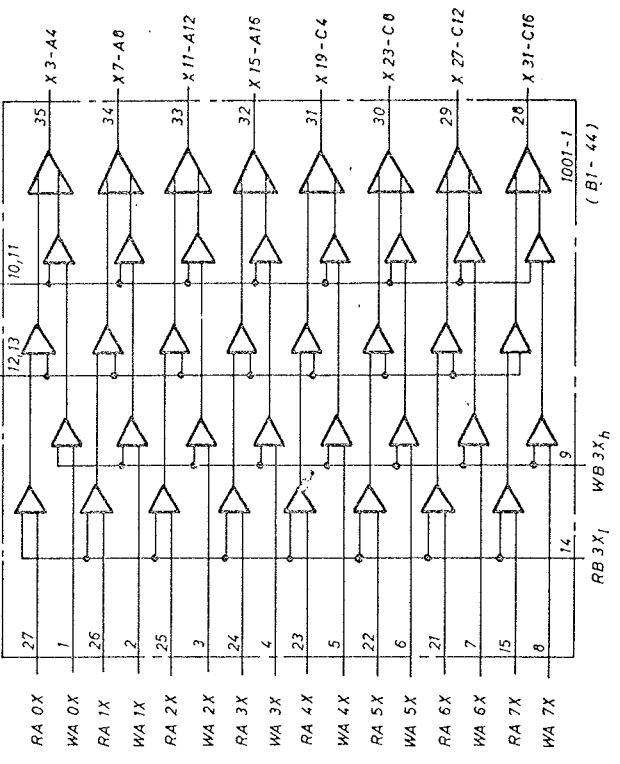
X 3-A4
X 7-A8
X 11-A12
X 15-A16
X 19-C4
X 23-C8
X 27-C12
X 31-C16
35
34
33
32
31
30
29
28
1001-1
(B1-44)
10,11
12,13
9
WB 3$X_h$
14
RB 3$X_l$
27
1
26
2
25
3
24
4
23
5
22
6
21
7
15
8
RA 0X
WA 0X
RA 1X
WA 1X
RA 2X
WA 2X
RA 3X
WA 3X
RA 4X
WA 4X
RA 5X
WA 5X
RA 6X
WA 6X
RA 7X
WA 7X